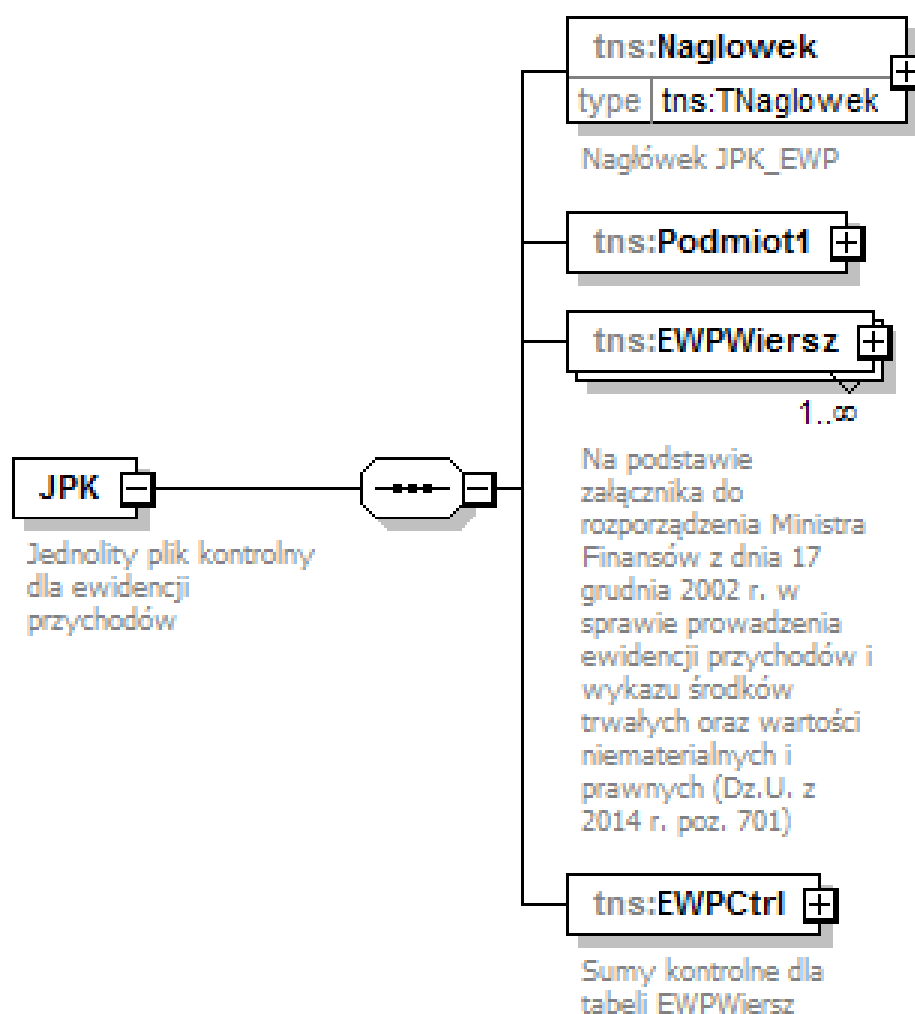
tns:Naglowek

type tns:TNaglowek

Nagłówek JPK_EWP

tns:Podmiot1

tns:EWPWiersz

1..∞

Na podstawie załącznika do rozporządzenia Ministra Finansów z dnia 17 grudnia 2002 r. w sprawie prowadzenia ewidencji przychodów i wykazu środków trwałych oraz wartości niematerialnych i prawnych (Dz.U. z 2014 r. poz. 701)

JPK

Jednolity plik kontrolny dla ewidencji przychodów

tns:EWPCtrl

Sumy kontrolne dla tabeli EWPWiersz